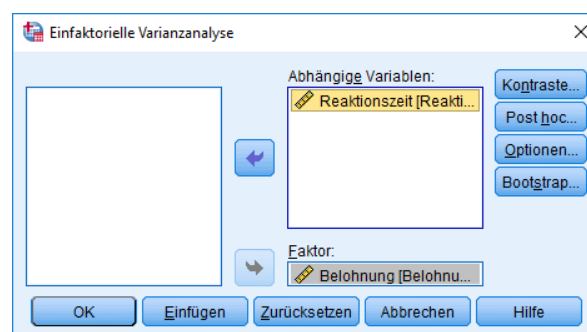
Einfaktorielle Varianzanalyse

Abhängige Variablen:

Reaktionszeit [Reakti...

Faktor:

Belohnung [Belohnu...

Kontraste...

Post hoc...

Optionen...

Bootstrap...

OK

Einfügen

Zurücksetzen

Abbrechen

Hilfe